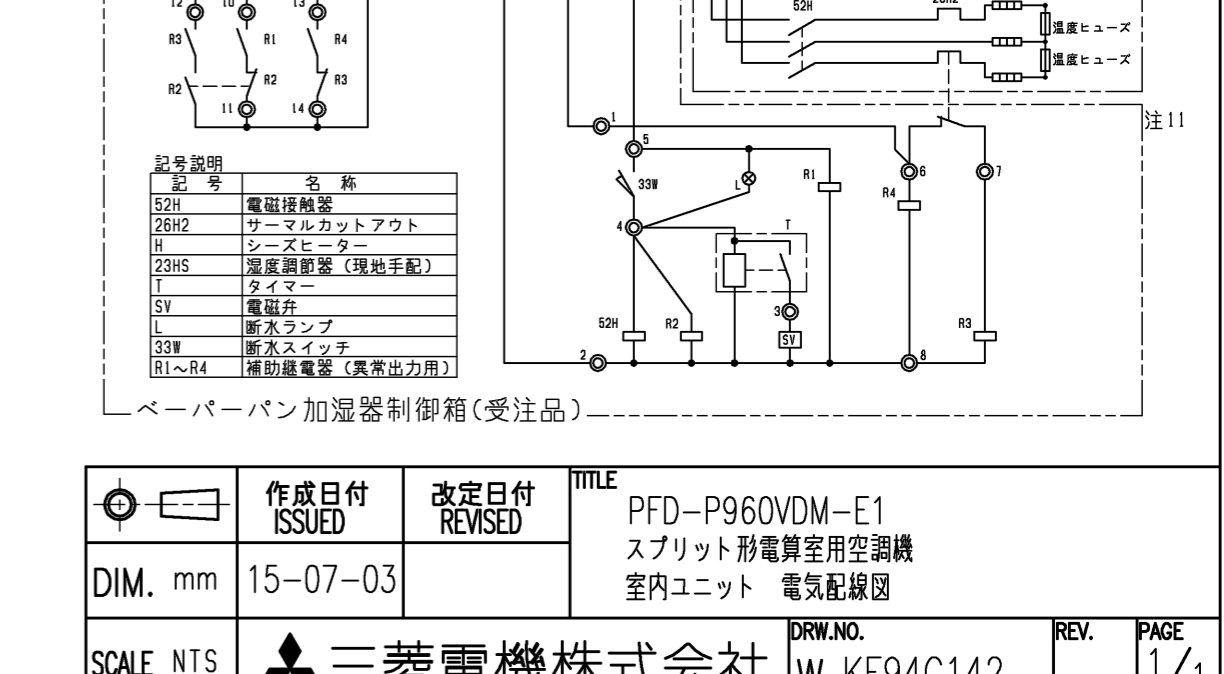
T2 T0 T3
R3 R1 R4
R2 R2 R3
T1 T4

記号説明
| 記　号 | 名　称 |
|---|---|
| 52H | 電磁接触器 |
| 26H2 | サーマルカットアウト |
| H | シーズヒーター |
| 23HS | 湿度調節器（現地手配） |
| T | タイマー |
| SV | 電磁弁 |
| L | 断水ランプ |
| 33W | 断水スイッチ |
| R1～R4 | 補助継電器（異常出力用） |

ベーパーパン加湿器制御箱(受注品)

52H 26H2
温度ヒューズ
温度ヒューズ
注11
1 5 6 7
33W L R1 R4
4 T
3
SV
52H R2 R3
2 8

| | 作成日付 ISSUED | 改定日付 REVISED | TITLE PFD-P960VDM-E1 スプリット形電算室用空調機 室内ユニット 電気配線図 | | |
|---|---|---|---|---|---|
| DIM. mm | 15-07-03 | | | | |
| SCALE NTS | 三菱電機株式会社 | | DRW.NO. W KE94C142 | REV. | PAGE 1/1 |